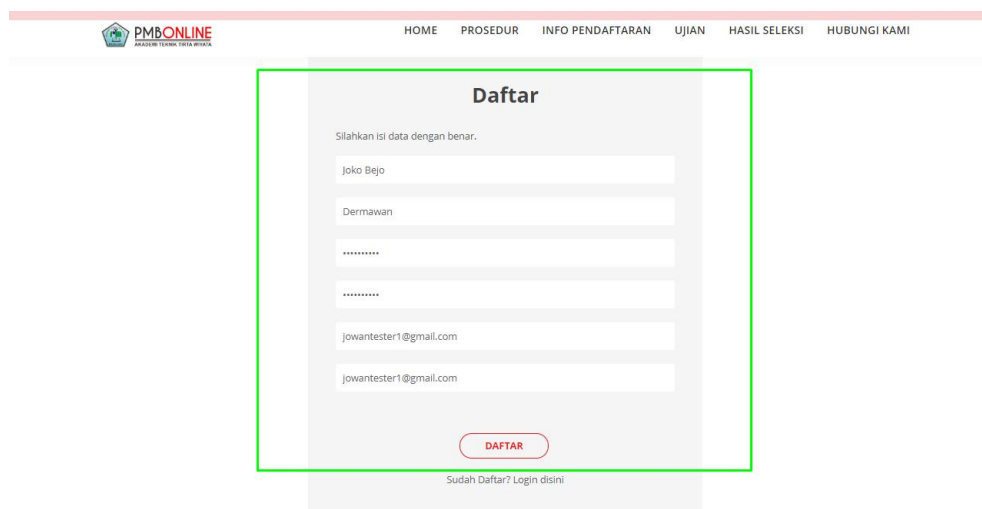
PMBONLINE
AKADEMI TEKNIK TIRTA WIYATA

HOME PROSEDUR INFO PENDAFTARAN UJIAN HASIL SELEKSI HUBUNGI KAMI

Daftar

Silahkan isi data dengan benar.

Joko Bejo

Dermawan

••••••••••

••••••••••

jowantester1@gmail.com

jowantester1@gmail.com

DAFTAR

Sudah Daftar? Login disini